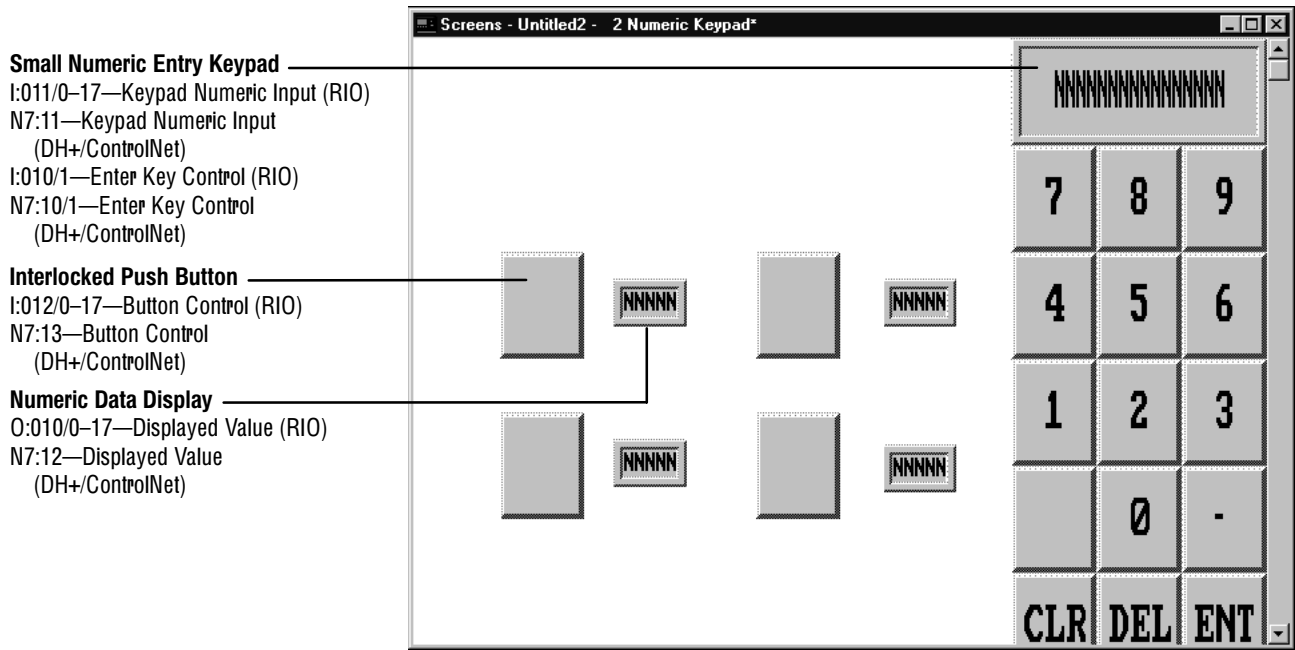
Small Numeric Entry Keypad
I:011/0–17—Keypad Numeric Input (RIO)
N7:11—Keypad Numeric Input (DH+/ControlNet)
I:010/1—Enter Key Control (RIO)
N7:10/1—Enter Key Control (DH+/ControlNet)

Interlocked Push Button
I:012/0–17—Button Control (RIO)
N7:13—Button Control (DH+/ControlNet)

Numeric Data Display
O:010/0–17—Displayed Value (RIO)
N7:12—Displayed Value (DH+/ControlNet)

Screens - Untitled2 - 2 Numeric Keypad*

NNNNNNNNNNNNNNN

NNNNN
NNNNN
NNNNN
NNNNN

7 8 9
4 5 6
1 2 3
0 -
CLR DEL ENT